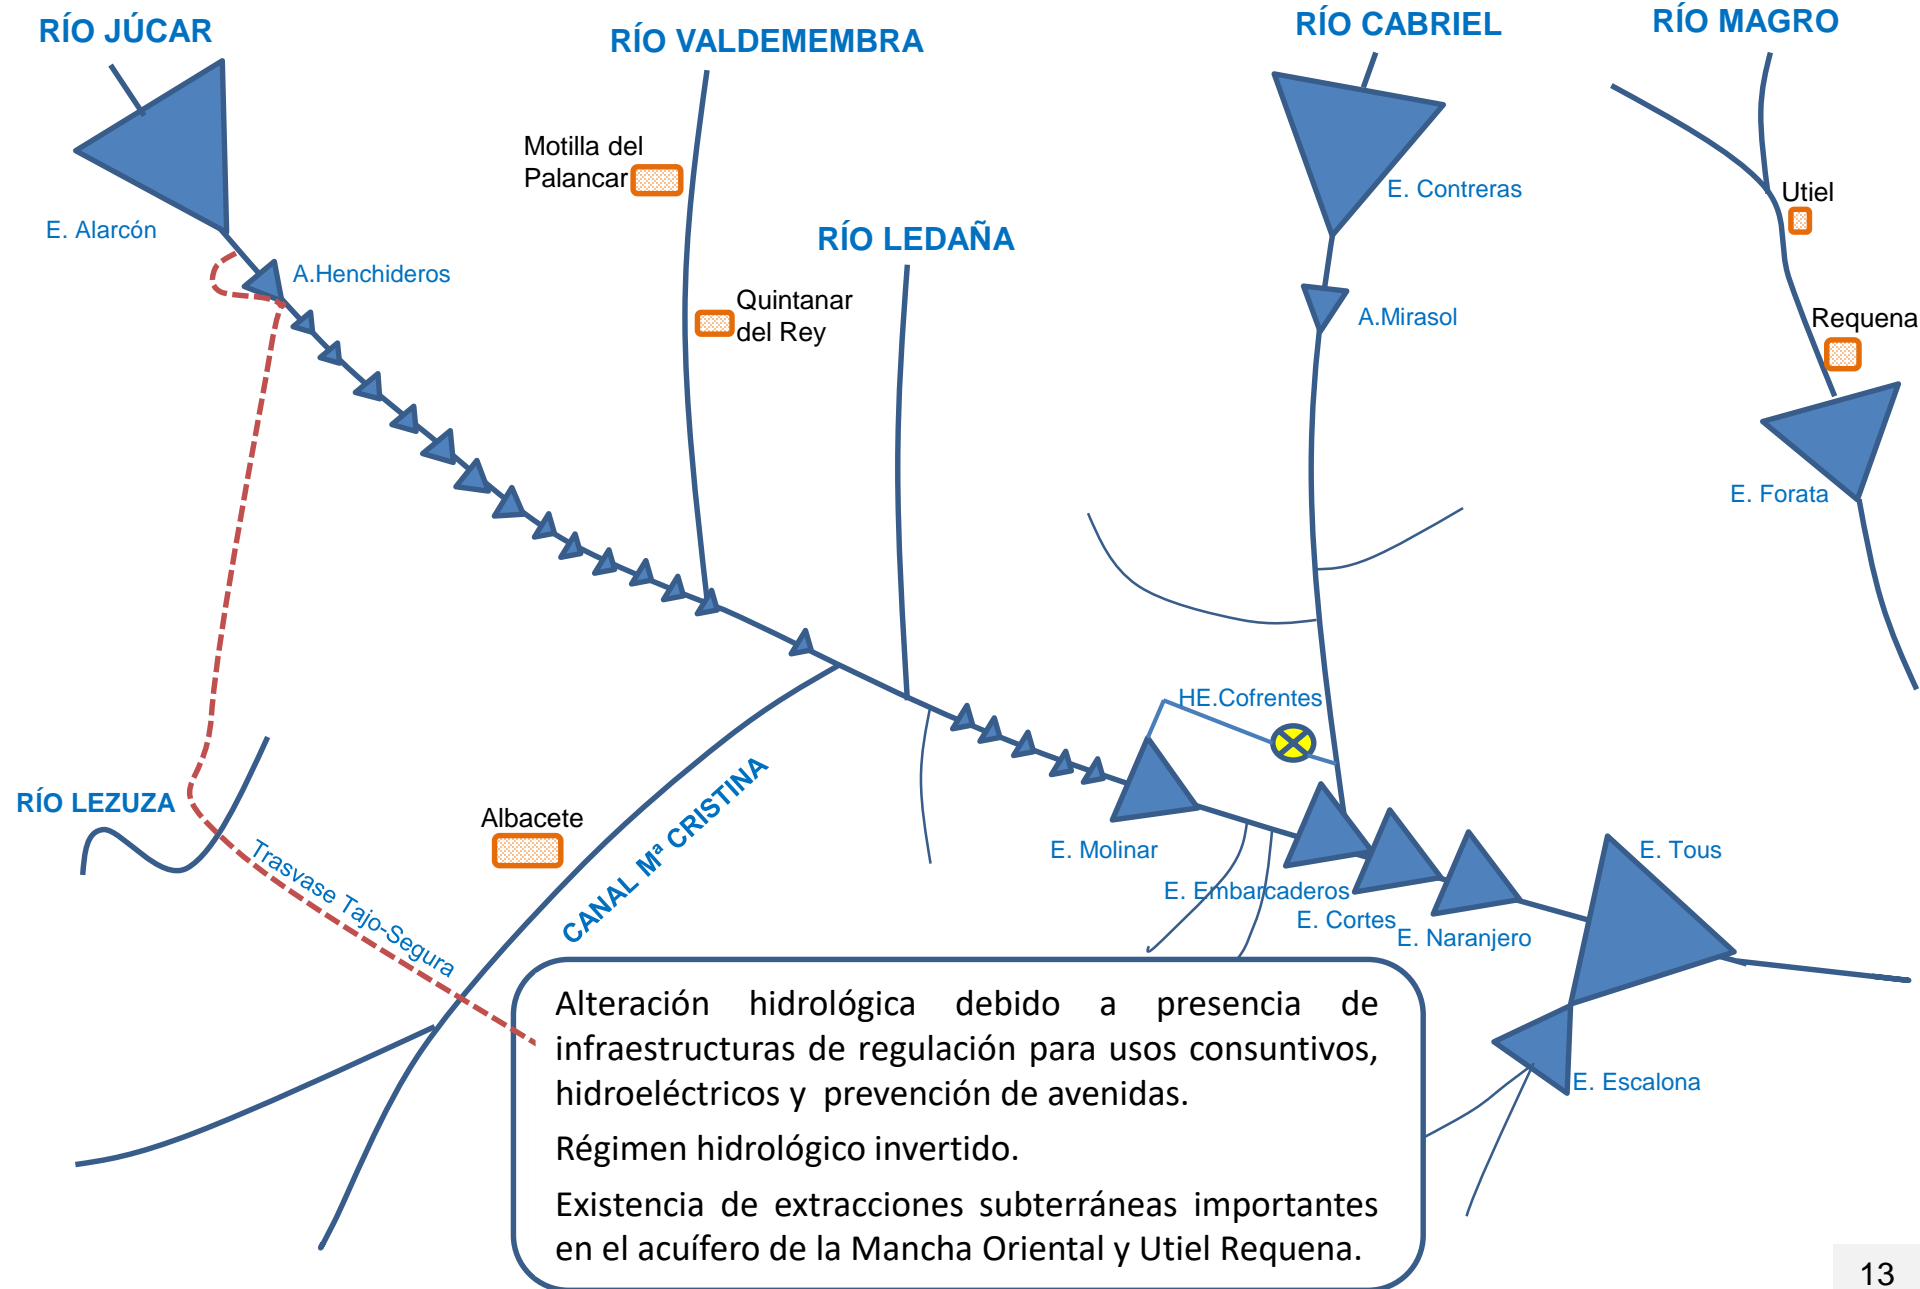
RÍO JÚCAR

RÍO VALDEMEMBRA

RÍO CABRIEL

RÍO MAGRO

Motilla del Palancar

E. Contreras

Utiel

E. Alarcón

A.Henchideros

RÍO LEDAÑA

Quintanar del Rey

A.Mirasol

Requena

E. Forata

HE.Cofrentes

RÍO LEZUZA

Albacete

CANAL Mª CRISTINA

Trasvase Tajo-Segura

E. Molinar

E. Tous

E. Embarcaderos

E. Cortes

E. Naranjero

Alteración hidrológica debido a presencia de infraestructuras de regulación para usos consuntivos, hidroeléctricos y prevención de avenidas.

Régimen hidrológico invertido.

Existencia de extracciones subterráneas importantes en el acuífero de la Mancha Oriental y Utiel Requena.

E. Escalona

13